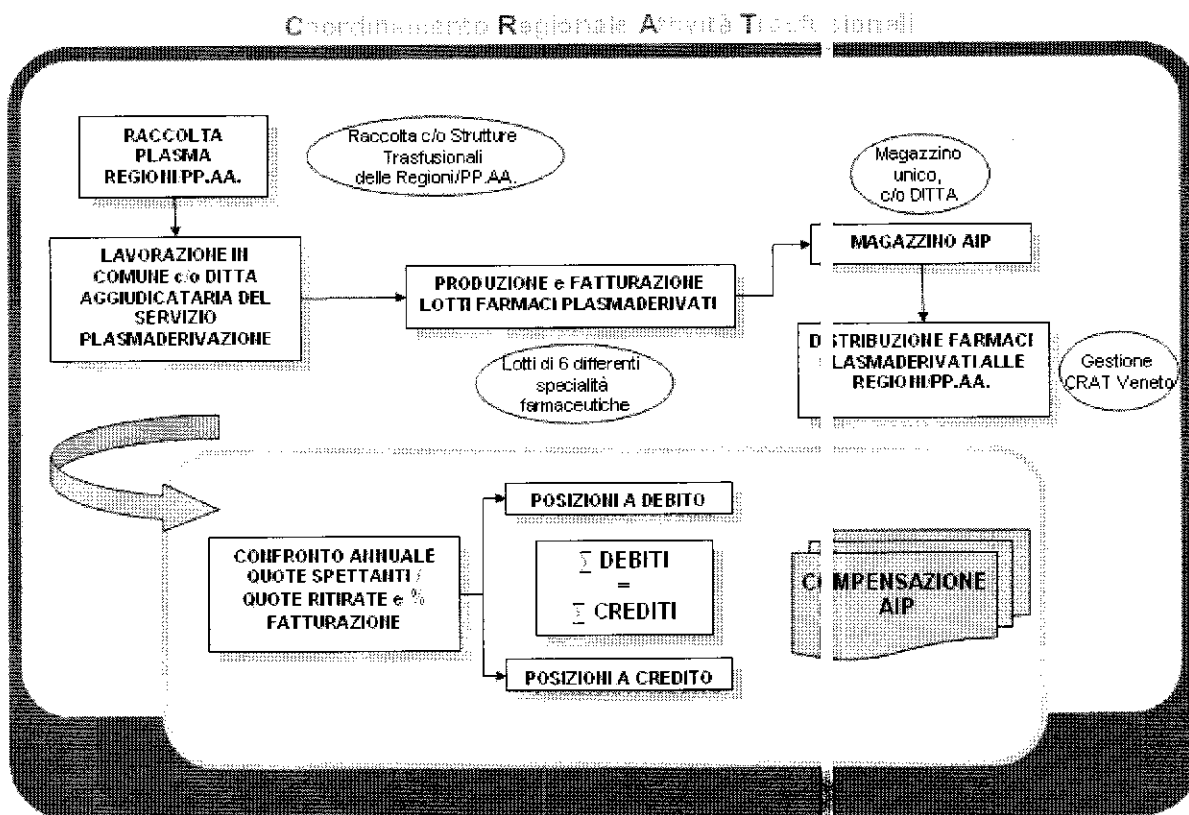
Coordinamento Regionale Attività Trasfusionali

RACCOLTA PLASMA REGIONI/PP.AA.

Raccolta c/o Strutture Trasfusionali delle Regioni/PP.AA.

Magazzino unico, c/o DITTA

LAVORAZIONE IN COMUNE c/o DITTA AGGIUDICATARIA DEL SERVIZIO PLASMADERIVAZIONE

PRODUZIONE e FATTURAZIONE LOTTI FARMACI PLASMADERIVATI

MAGAZZINO AIP

DISTRIBUZIONE FARMACI PLASMADERIVATI ALLE REGIONI/PP.AA.

Gestione CRAT Veneto

Lotti di 6 differenti specialità farmaceutiche

POSIZIONI A DEBITO

CONFRONTO ANNUALE QUOTE SPETTANTI / QUOTE RITIRATE e % FATTURAZIONE

$\sum$ DEBITI
=
$\sum$ CREDITI

COMPENSAZIONE AIP

POSIZIONI A CREDITO